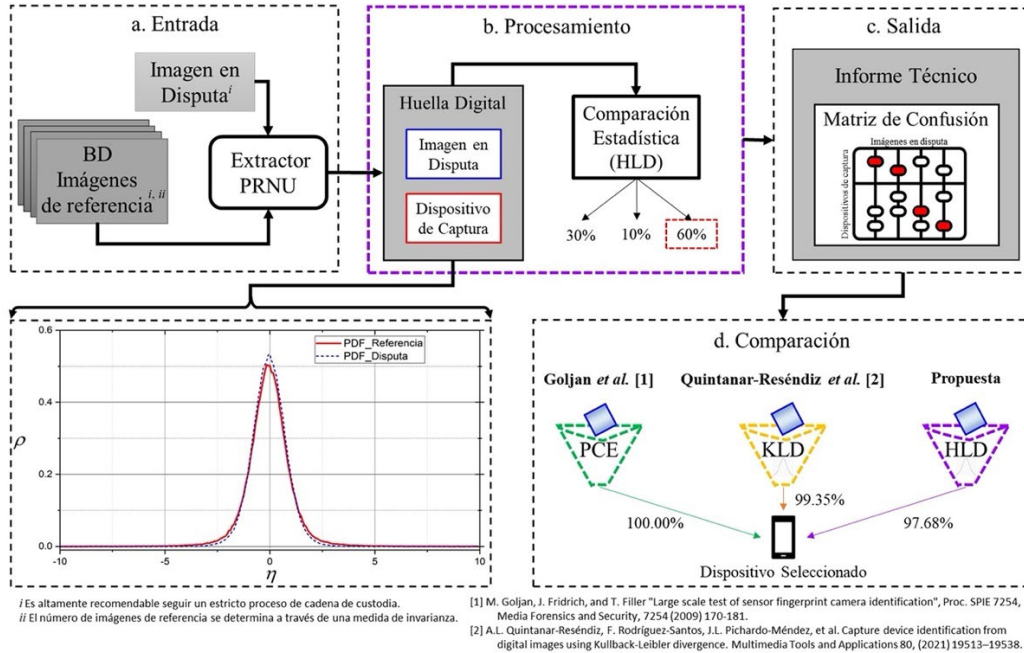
a. Entrada

Imagen en Disputa$^{i}$

BD Imágenes de referencia$^{i, ii}$

Extractor PRNU

b. Procesamiento

Huella Digital

Imagen en Disputa

Dispositivo de Captura

Comparación Estadística (HLD)

30%

10%

60%

c. Salida

Informe Técnico

Matriz de Confusión

Imágenes en disputa

Dispositivos de captura

0.6

0.4

0.2

0.0

$\rho$

-10

-5

0

5

10

$\eta$

PDF_Referencia

PDF_Disputa

d. Comparación

Goljan *et al.* [1]

Quintanar-Reséndiz *et al.* [2]

Propuesta

PCE

KLD

HLD

100.00%

99.35%

97.68%

Dispositivo Seleccionado

*i* Es altamente recomendable seguir un estricto proceso de cadena de custodia.
*ii* El número de imágenes de referencia se determina a través de una medida de invarianza.

[1] M. Goljan, J. Fridrich, and T. Filler "Large scale test of sensor fingerprint camera identification", Proc. SPIE 7254, Media Forensics and Security, 7254 (2009) 170-181.
[2] A.L. Quintanar-Reséndiz, F. Rodríguez-Santos, J.L. Pichardo-Méndez, et al. Capture device identification from digital images using Kullback-Leibler divergence. Multimedia Tools and Applications 80, (2021) 19513–19538.